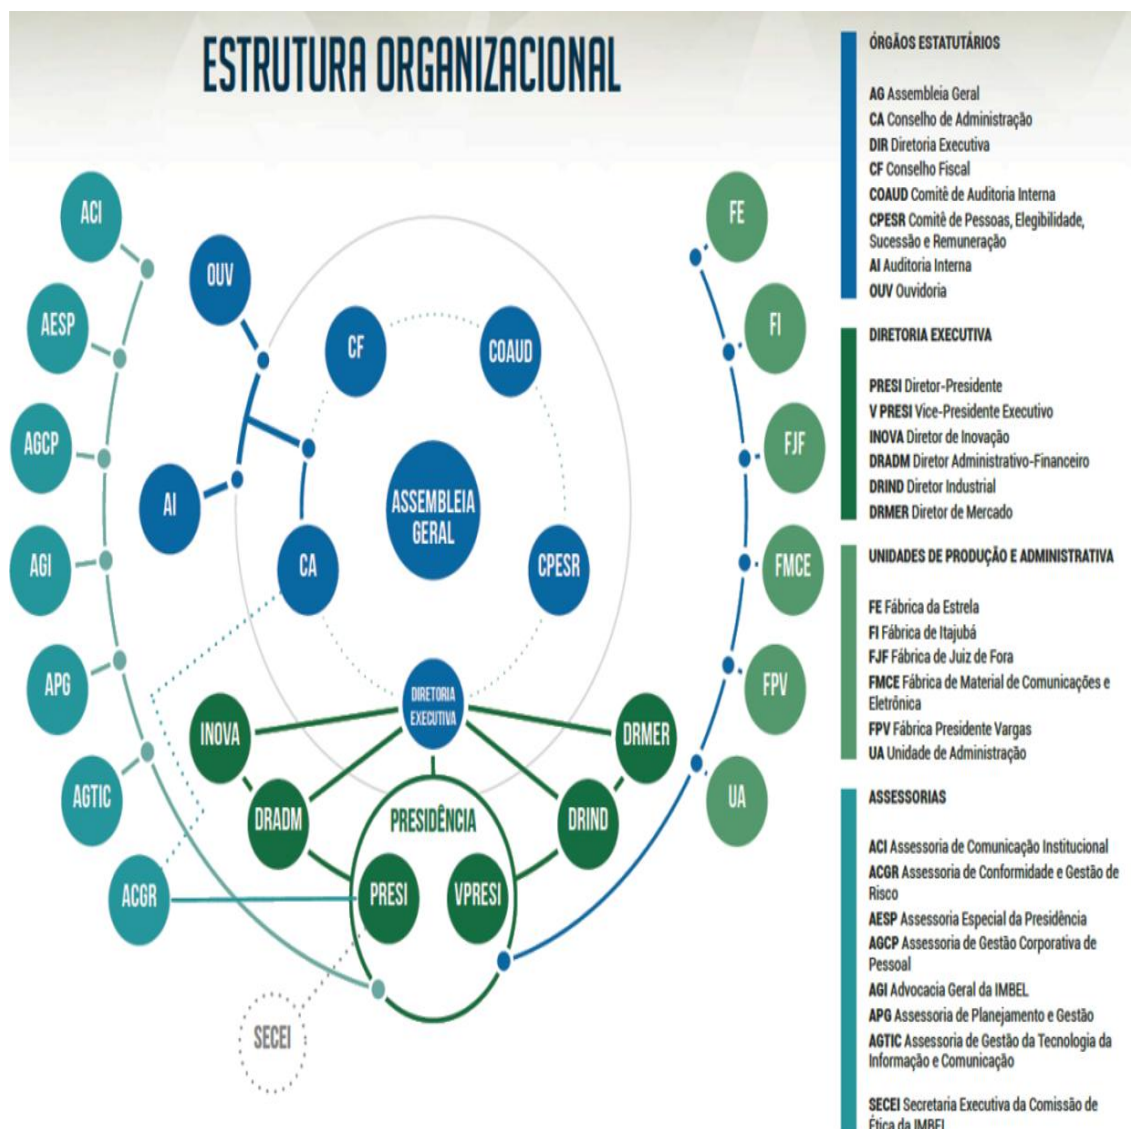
ESTRUTURA ORGANIZACIONAL

ACI
AESP
AGCP
AGI
APG
AGTIC
ACGR
OUV
AI
CF
COAUD
ASSEMBLEIA GERAL
CA
CPESR
DIRETORIA EXECUTIVA
INOVA
DRMER
DRADM
DRIND
PRESIDÊNCIA
PRESI
VPRESI
SECEI
FE
FI
FJF
FMCE
FPV
UA

ÓRGÃOS ESTATUTÁRIOS

AG Assembleia Geral
CA Conselho de Administração
DIR Diretoria Executiva
CF Conselho Fiscal
COAUD Comitê de Auditoria Interna
CPESR Comitê de Pessoas, Elegibilidade, Sucessão e Remuneração
AI Auditoria Interna
OUV Ouvidoria

DIRETORIA EXECUTIVA

PRESI Diretor-Presidente
V PRESI Vice-Presidente Executivo
INOVA Diretor de Inovação
DRADM Diretor Administrativo-Financeiro
DRIND Diretor Industrial
DRMER Diretor de Mercado

UNIDADES DE PRODUÇÃO E ADMINISTRATIVA

FE Fábrica da Estrela
FI Fábrica de Itajubá
FJF Fábrica de Juiz de Fora
FMCE Fábrica de Material de Comunicações e Eletrônica
FPV Fábrica Presidente Vargas
UA Unidade de Administração

ASSESSORIAS

ACI Assessoria de Comunicação Institucional
ACGR Assessoria de Conformidade e Gestão de Risco
AESP Assessoria Especial da Presidência
AGCP Assessoria de Gestão Corporativa de Pessoal
AGI Advocacia Geral da IMBEL
APG Assessoria de Planejamento e Gestão
AGTIC Assessoria de Gestão da Tecnologia da Informação e Comunicação

SECEI Secretaria Executiva da Comissão de Ética da IMBEL